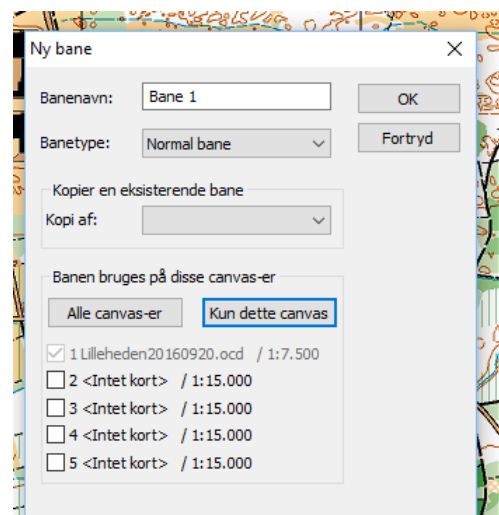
Ny bane

Banenavn: Bane 1

OK

Banetype: Normal bane

Fortryd

Kopier en eksisterende bane

Kopi af:

Banen bruges på disse canvas-er

Alle canvas-er

Kun dette canvas

1 Lilleheden20160920.ocd / 1:7.500

2 <Intet kort> / 1:15.000

3 <Intet kort> / 1:15.000

4 <Intet kort> / 1:15.000

5 <Intet kort> / 1:15.000